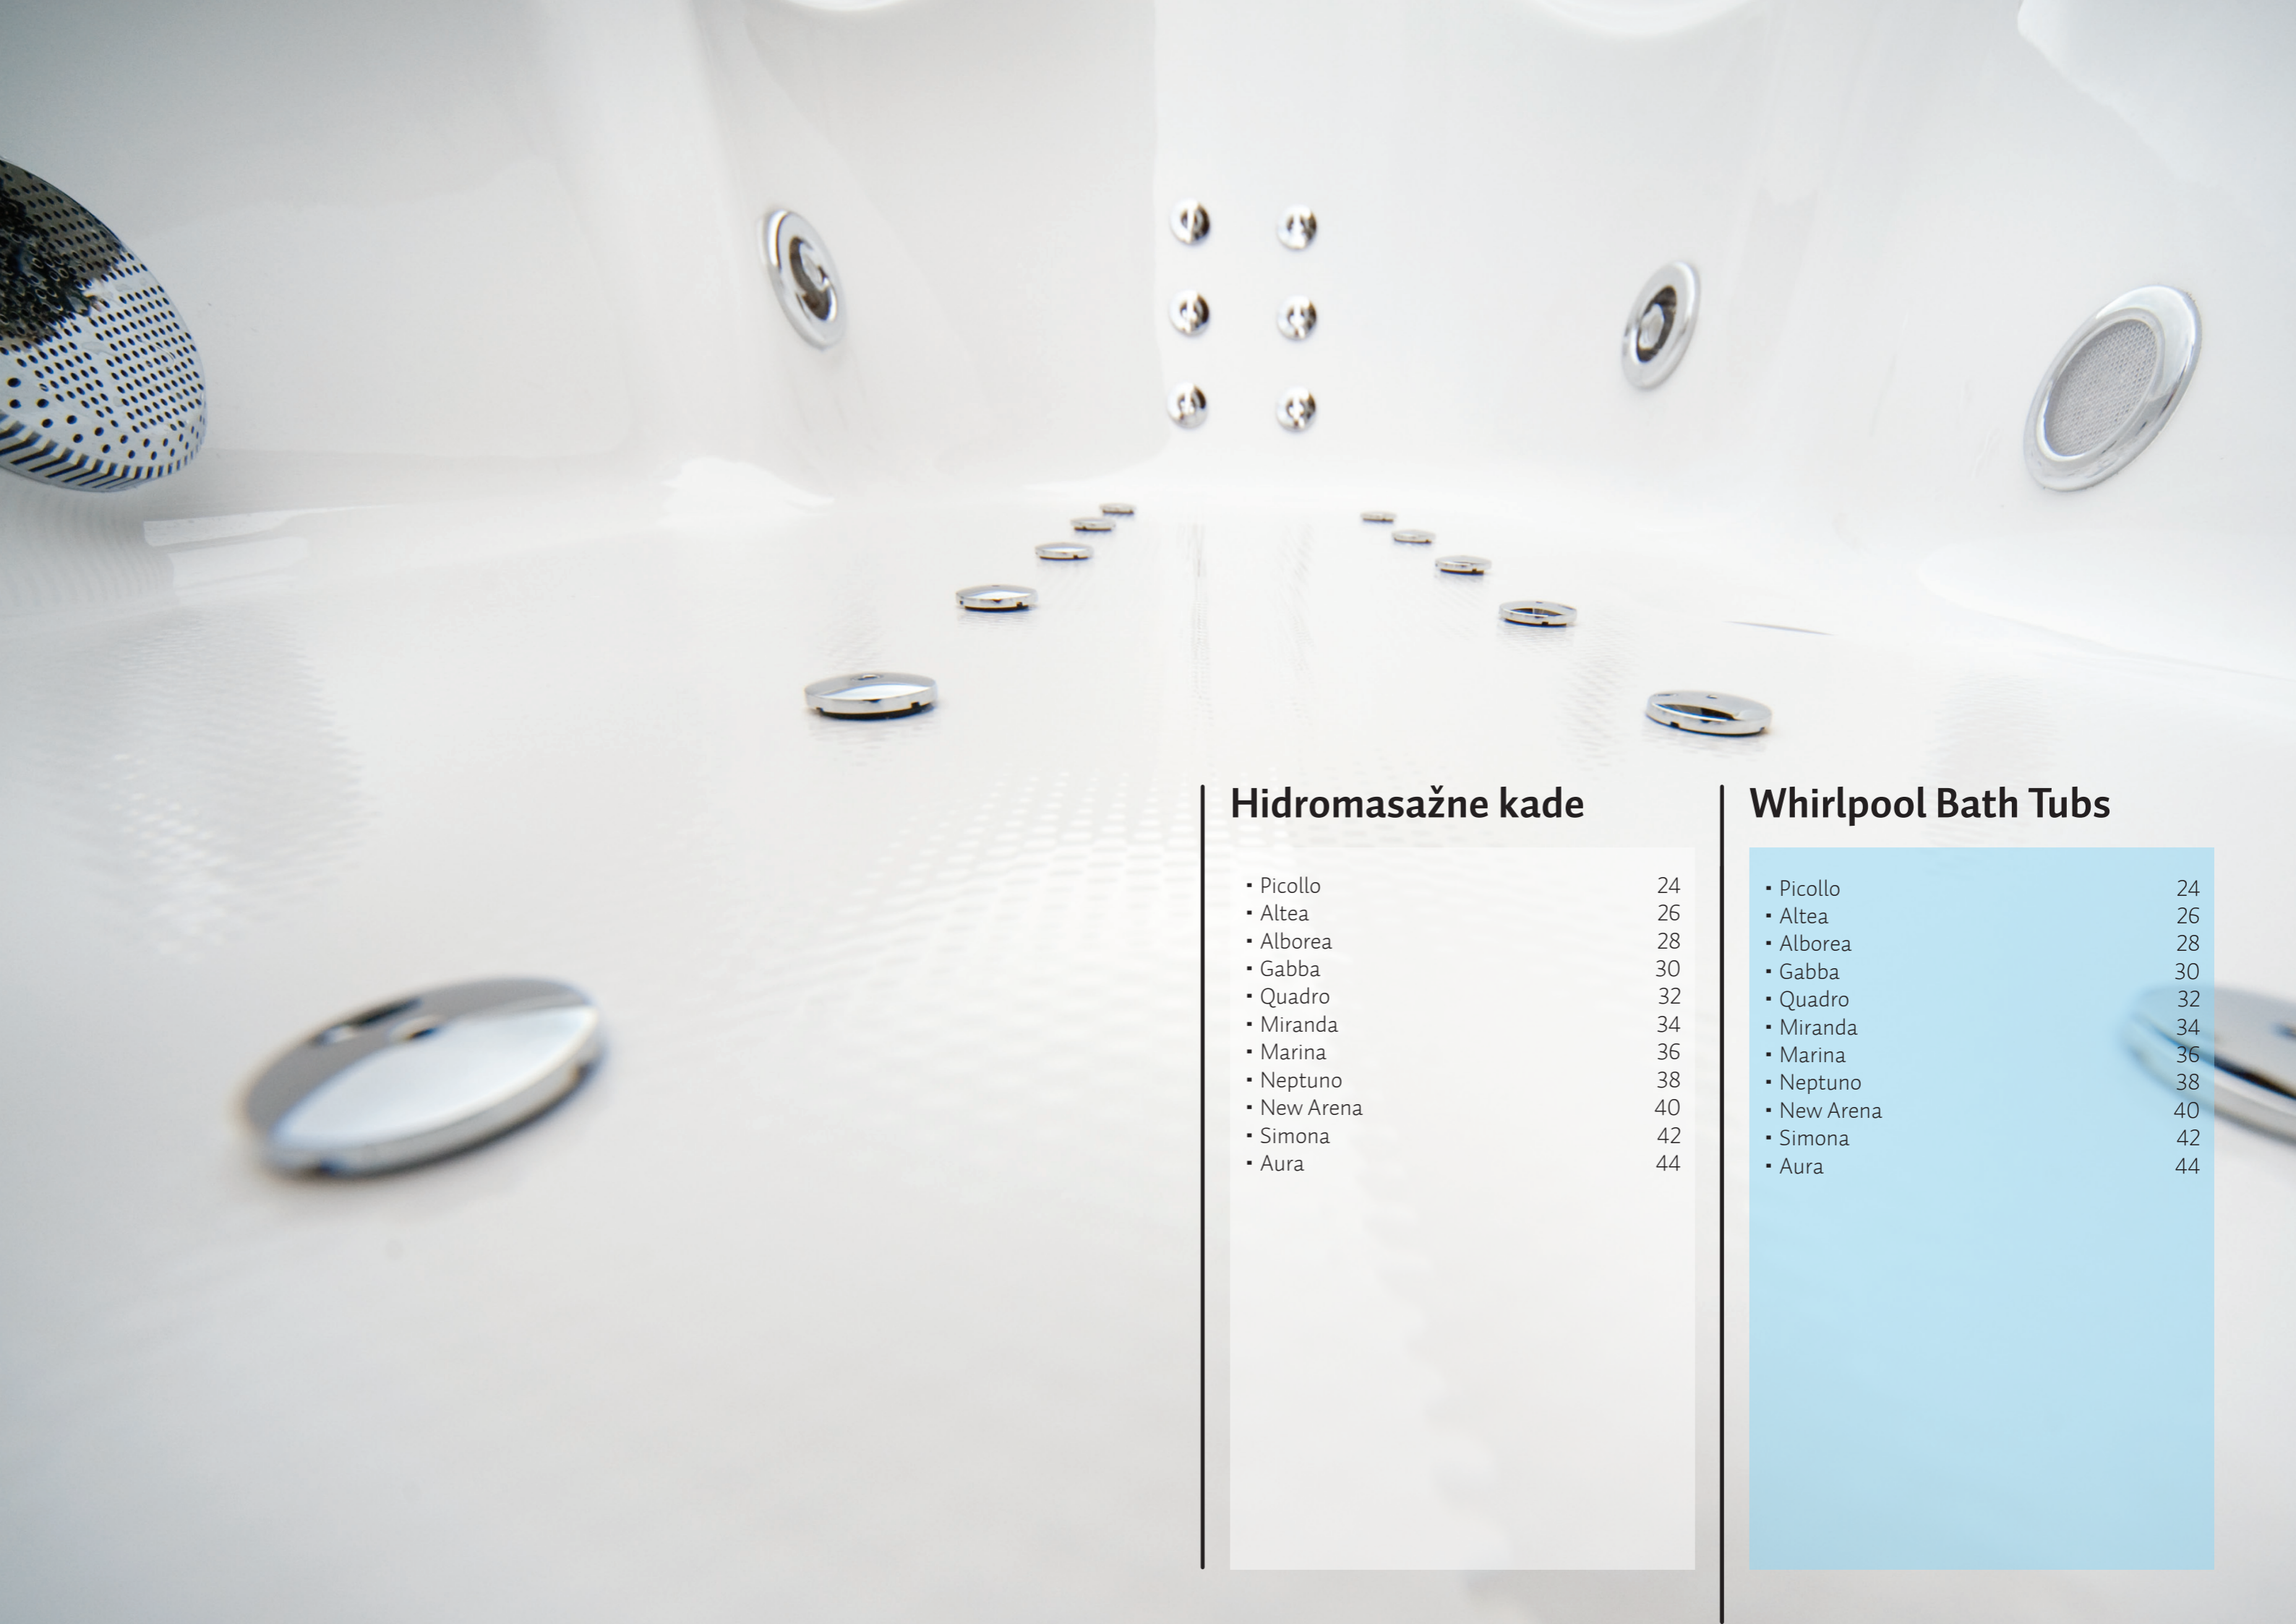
Hidromasažne kade

| | |
|---|---|
| • Picollo | 24 |
| • Altea | 26 |
| • Alborea | 28 |
| • Gabba | 30 |
| • Quadro | 32 |
| • Miranda | 34 |
| • Marina | 36 |
| • Neptuno | 38 |
| • New Arena | 40 |
| • Simona | 42 |
| • Aura | 44 |

Whirlpool Bath Tubs

| | |
|---|---|
| • Picollo | 24 |
| • Altea | 26 |
| • Alborea | 28 |
| • Gabba | 30 |
| • Quadro | 32 |
| • Miranda | 34 |
| • Marina | 36 |
| • Neptuno | 38 |
| • New Arena | 40 |
| • Simona | 42 |
| • Aura | 44 |